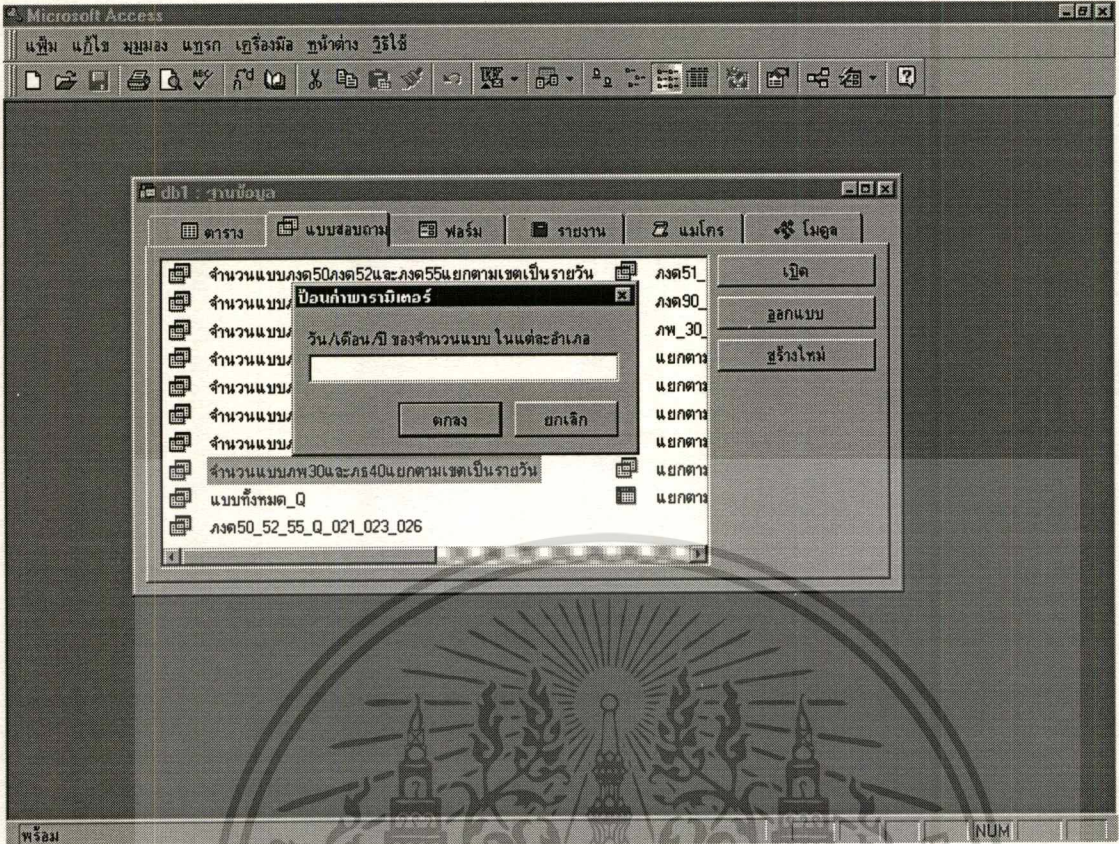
Microsoft Access

แฟ้ม แก้ไข มุมมอง แทรก เครื่องมือ หน้าต่าง วิธีใช้

db1 : ฐานข้อมูล

ตาราง แบบสอบถาม ฟอร์ม รายงาน แมโคร โมดูล

จำนวนแบบภงด50ภงด52และภงด55แยกตามเขตเป็นรายวัน
จำนวนแบบ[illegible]
จำนวนแบบ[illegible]
จำนวนแบบ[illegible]
จำนวนแบบ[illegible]
จำนวนแบบ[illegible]
จำนวนแบบ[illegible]
จำนวนแบบภพ30และภธ40แยกตามเขตเป็นรายวัน
แบบทั้งหมด_Q
ภงด50_52_55_Q_021_023_026

ภงด51_
ภงด90_
ภพ_30_
แยกตาม
แยกตาม
แยกตาม
แยกตาม
แยกตาม
แยกตาม

เปิด
ออกแบบ
สร้างใหม่

ป้อนค่าพารามิเตอร์

วัน/เดือน/ปี ของจำนวนแบบ ในแต่ละอำเภอ

ตกลง
ยกเลิก

พร้อม

NUM